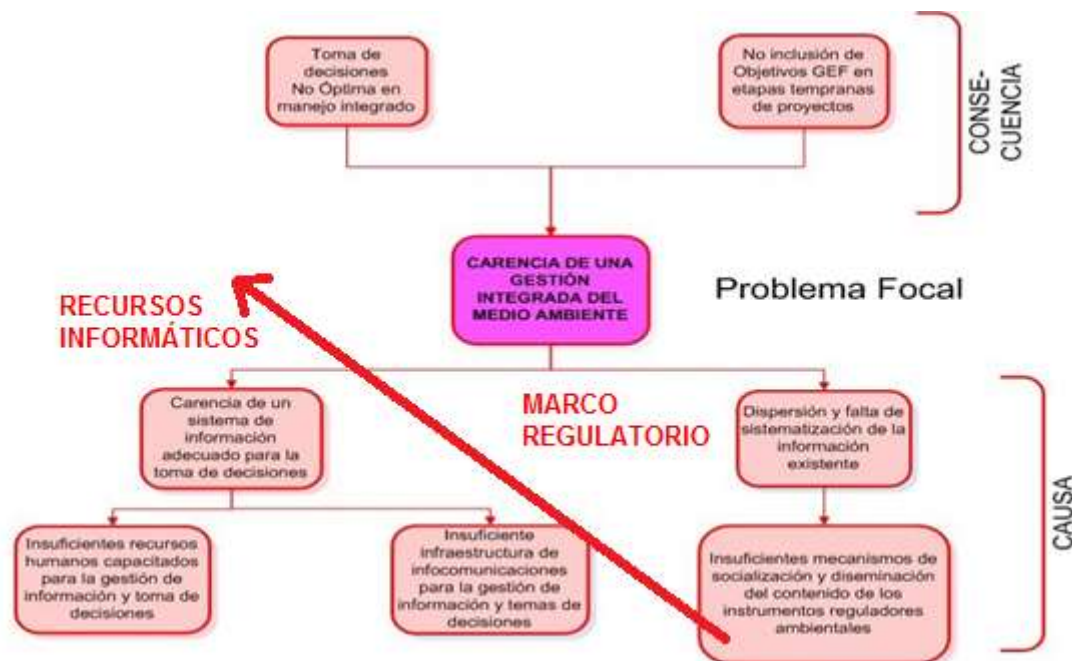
Toma de decisiones No Óptima en manejo integrado

No inclusión de Objetivos GEF en etapas tempranas de proyectos

CONSE-CUENCIA

CARENCIA DE UNA GESTIÓN INTEGRADA DEL MEDIO AMBIENTE

Problema Focal

RECURSOS INFORMÁTICOS

MARCO REGULATORIO

Carencia de un sistema de información adecuado para la toma de decisiones

Dispersión y falta de sistematización de la información existente

CAUSA

Insuficientes recursos humanos capacitados para la gestión de información y toma de decisiones

Insuficiente infraestructura de infocomunicaciones para la gestión de información y temas de decisiones

Insuficientes mecanismos de socialización y diseminación del contenido de los instrumentos reguladores ambientales